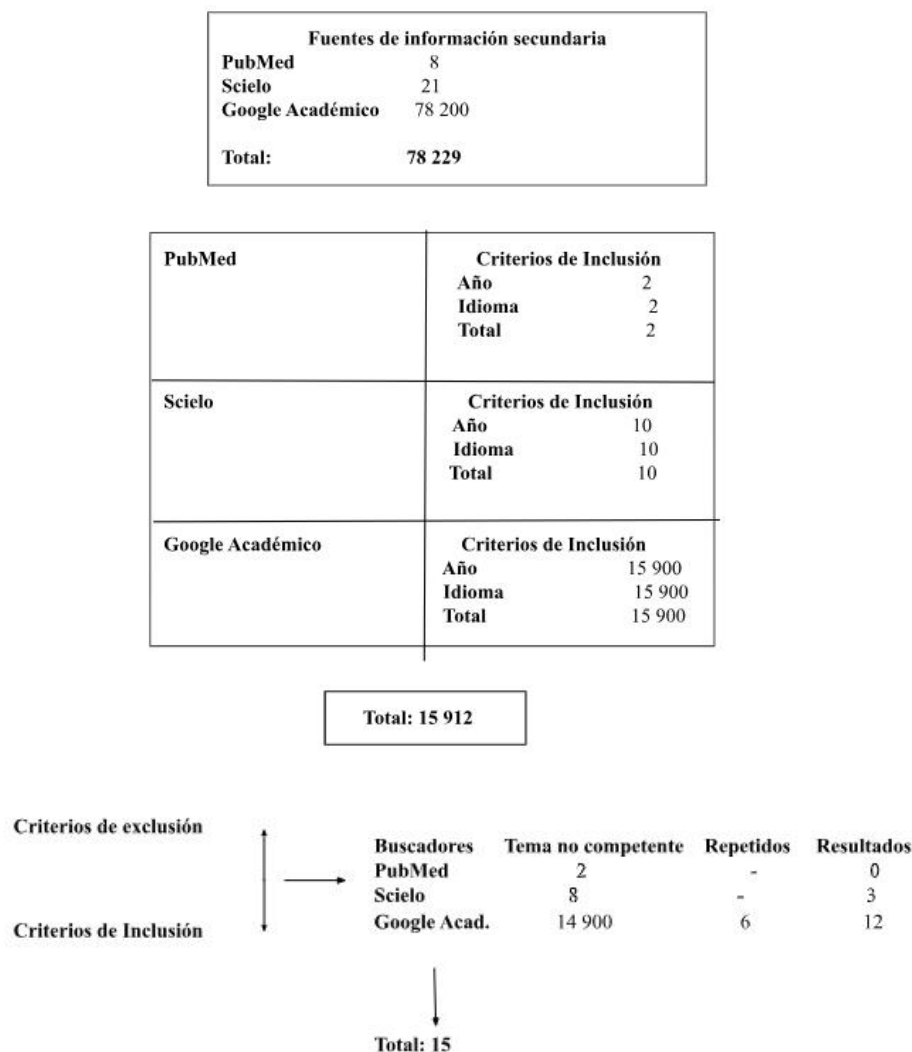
Fuentes de información secundaria
PubMed 8
Scielo 21
Google Académico 78 200

Total: 78 229

| PubMed | Criterios de Inclusión<br>Año 2<br>Idioma 2<br>Total 2 |
|---|---|
| Scielo | Criterios de Inclusión<br>Año 10<br>Idioma 10<br>Total 10 |
| Google Académico | Criterios de Inclusión<br>Año 15 900<br>Idioma 15 900<br>Total 15 900 |

Total: 15 912

Criterios de exclusión

Criterios de Inclusión

| Buscadores | Tema no competente | Repetidos | Resultados |
|---|---|---|---|
| PubMed | 2 | - | 0 |
| Scielo | 8 | - | 3 |
| Google Acad. | 14 900 | 6 | 12 |

Total: 15